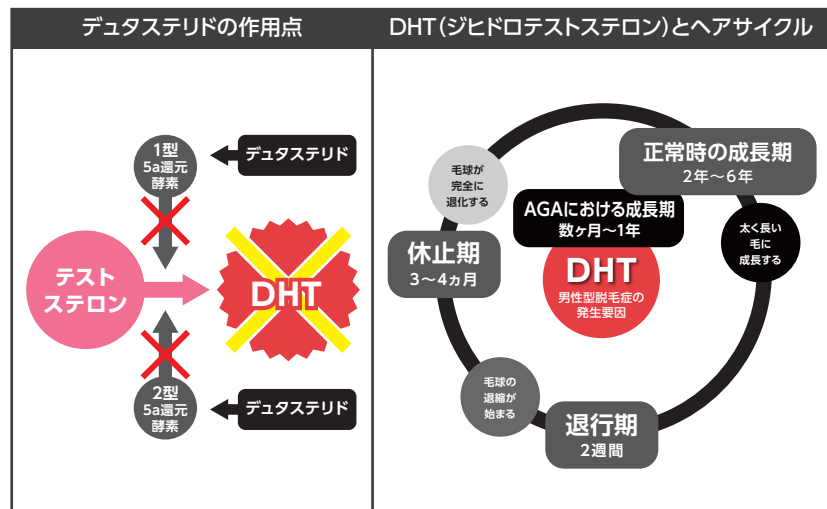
デュタステリドの作用点

1型
5a還元
酵素

デュタステリド

テスト
ステロン

DHT

2型
5a還元
酵素

デュタステリド

DHT（ジヒドロテストステロン）とヘアサイクル

正常時の成長期
2年〜6年

毛球が
完全に
退化する

AGAにおける成長期
数ヶ月〜1年

太く長い
毛に
成長する

休止期
3〜4ヵ月

DHT
男性型脱毛症の
発生要因

毛球の
退縮が
始まる

退行期
2週間